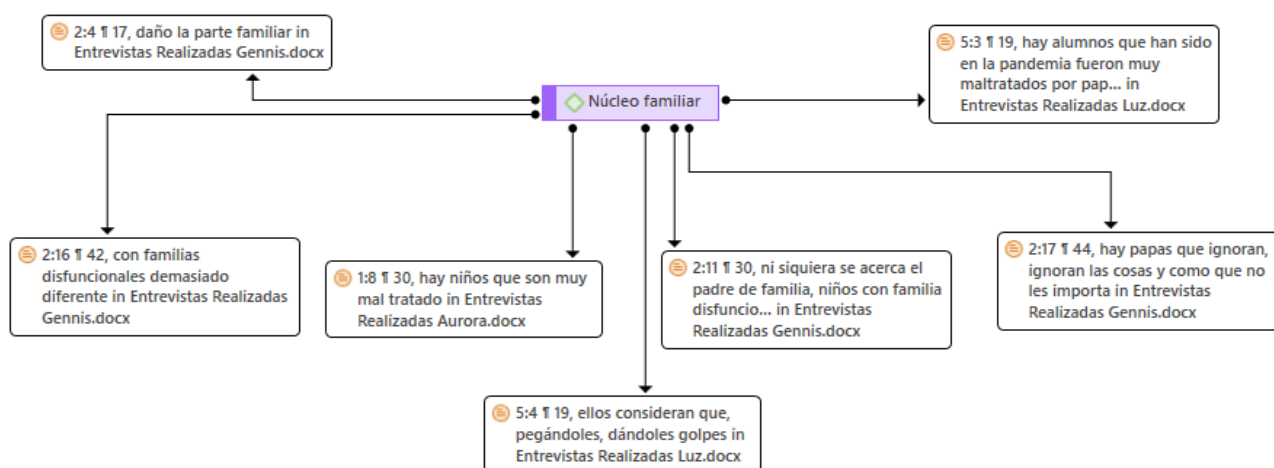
2:4 ¶ 17, daño la parte familiar in Entrevistas Realizadas Gennis.docx

Núcleo familiar

5:3 ¶ 19, hay alumnos que han sido en la pandemia fueron muy maltratados por pap... in Entrevistas Realizadas Luz.docx

2:16 ¶ 42, con familias disfuncionales demasiado diferente in Entrevistas Realizadas Gennis.docx

1:8 ¶ 30, hay niños que son muy mal tratado in Entrevistas Realizadas Aurora.docx

2:11 ¶ 30, ni siquiera se acerca el padre de familia, niños con familia disfuncio... in Entrevistas Realizadas Gennis.docx

2:17 ¶ 44, hay papas que ignoran, ignoran las cosas y como que no les importa in Entrevistas Realizadas Gennis.docx

5:4 ¶ 19, ellos consideran que, pegándoles, dándoles golpes in Entrevistas Realizadas Luz.docx